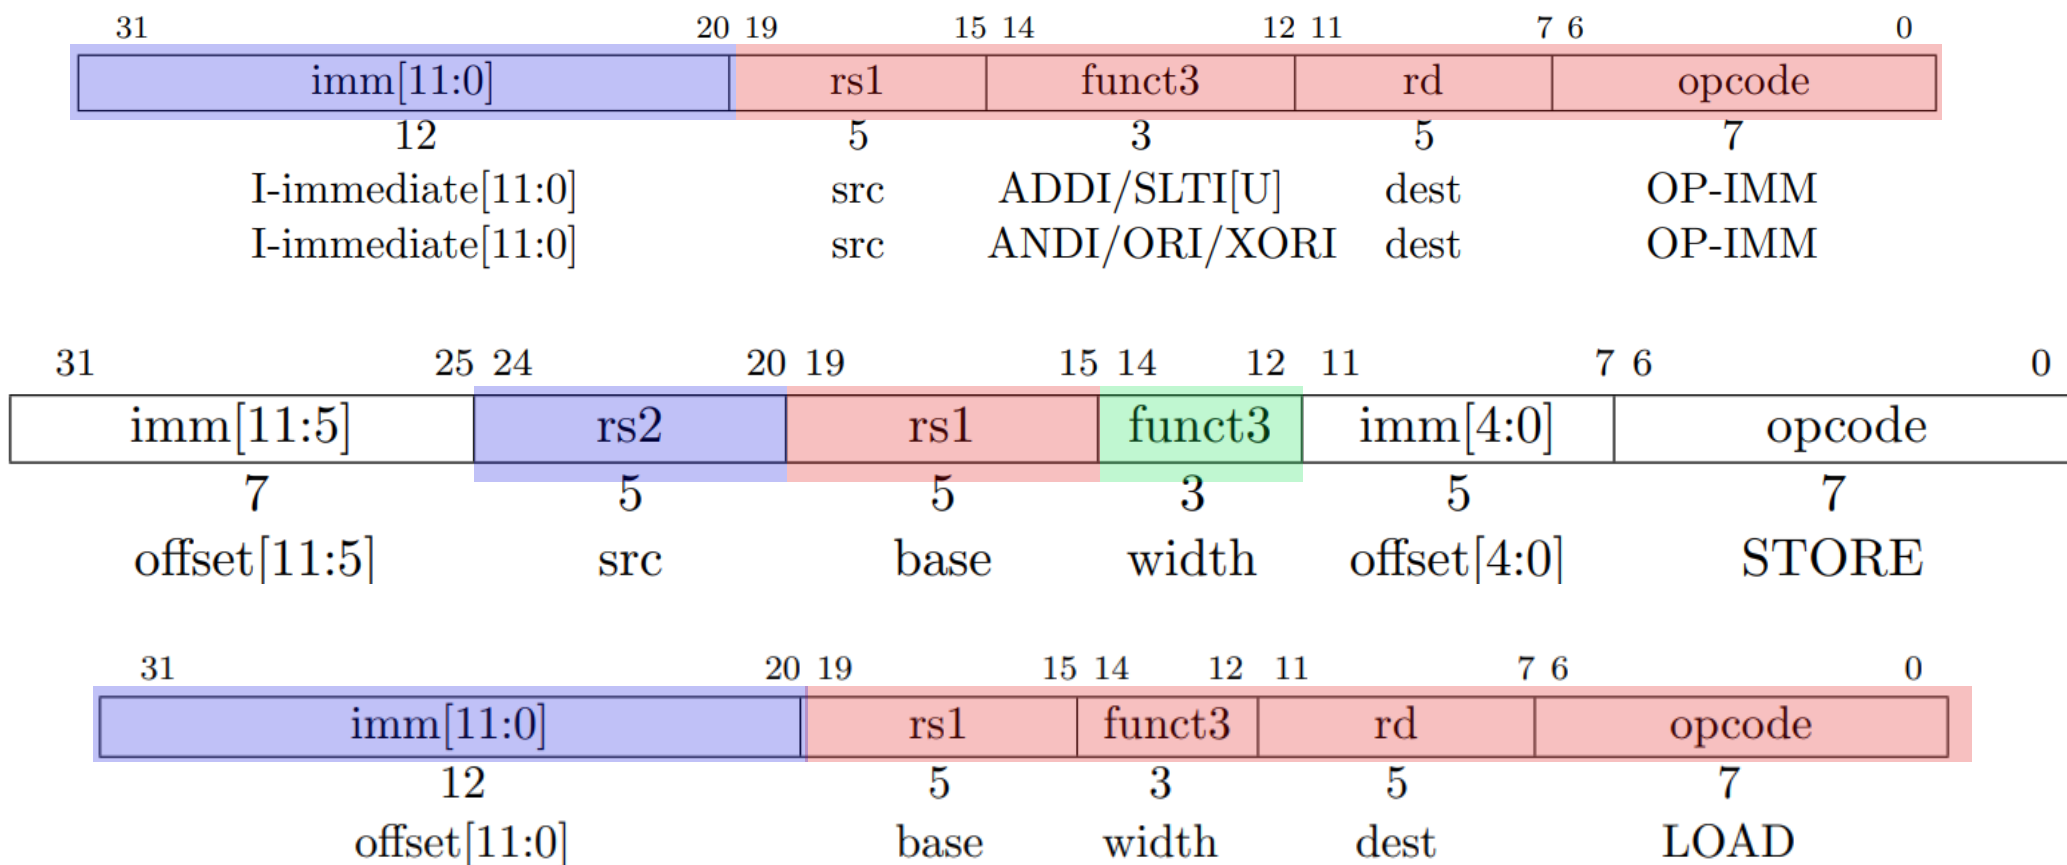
| 31 20 | 19 15 | 14 12 | 11 7 | 6 0 |
|---|---|---|---|---|
| imm[11:0] | rs1 | funct3 | rd | opcode |
| 12 | 5 | 3 | 5 | 7 |
| I-immediate[11:0] | src | ADDI/SLTI[U] | dest | OP-IMM |
| I-immediate[11:0] | src | ANDI/ORI/XORI | dest | OP-IMM |

| 31 25 | 24 20 | 19 15 | 14 12 | 11 7 | 6 0 |
|---|---|---|---|---|---|
| imm[11:5] | rs2 | rs1 | funct3 | imm[4:0] | opcode |
| 7 | 5 | 5 | 3 | 5 | 7 |
| offset[11:5] | src | base | width | offset[4:0] | STORE |

| 31 20 | 19 15 | 14 12 | 11 7 | 6 0 |
|---|---|---|---|---|
| imm[11:0] | rs1 | funct3 | rd | opcode |
| 12 | 5 | 3 | 5 | 7 |
| offset[11:0] | base | width | dest | LOAD |